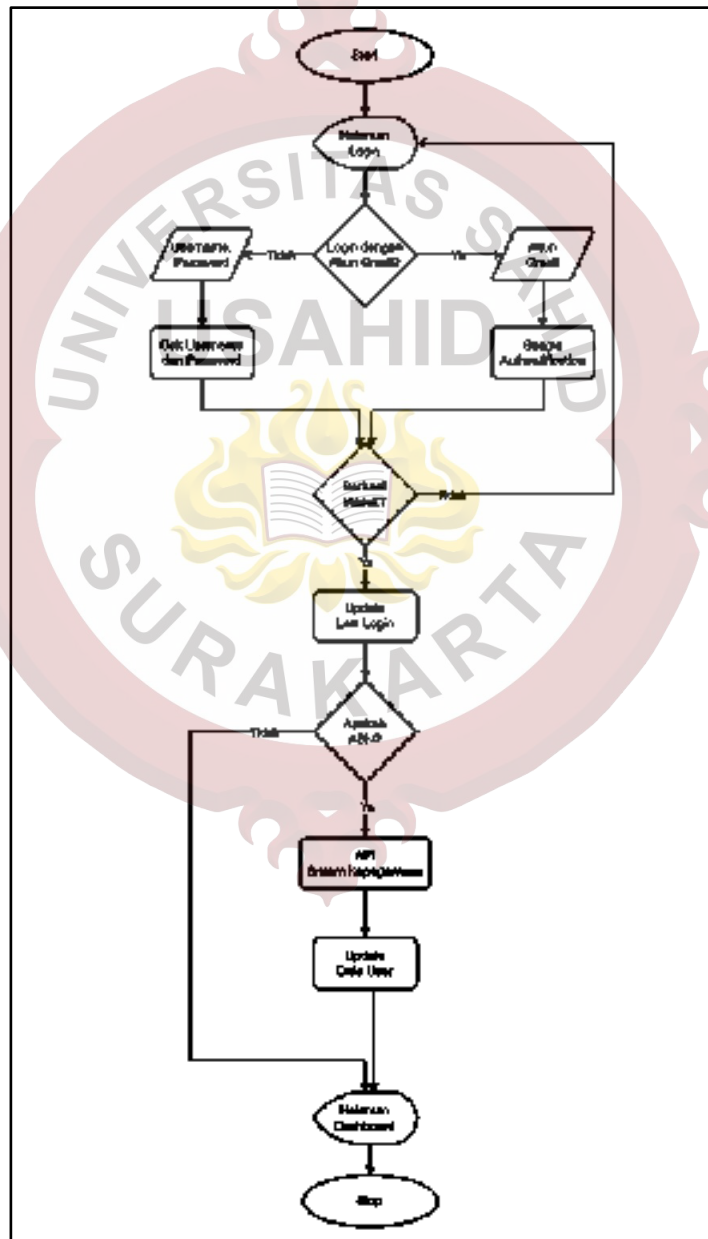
Start

Halaman Login

Login dengan Akun Gmail?

Tidak

Ya

Username, Password

Akun Gmail

Cek Username dan Password

Google Authentification

Berhasil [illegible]

Tidak

Ya

Update Last Login

Apakah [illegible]

Tidak

Ya

API Sistem Kepegawaian

Update Data User

Halaman Dashboard

Stop

UNIVERSITAS SAHID USAHID SURAKARTA